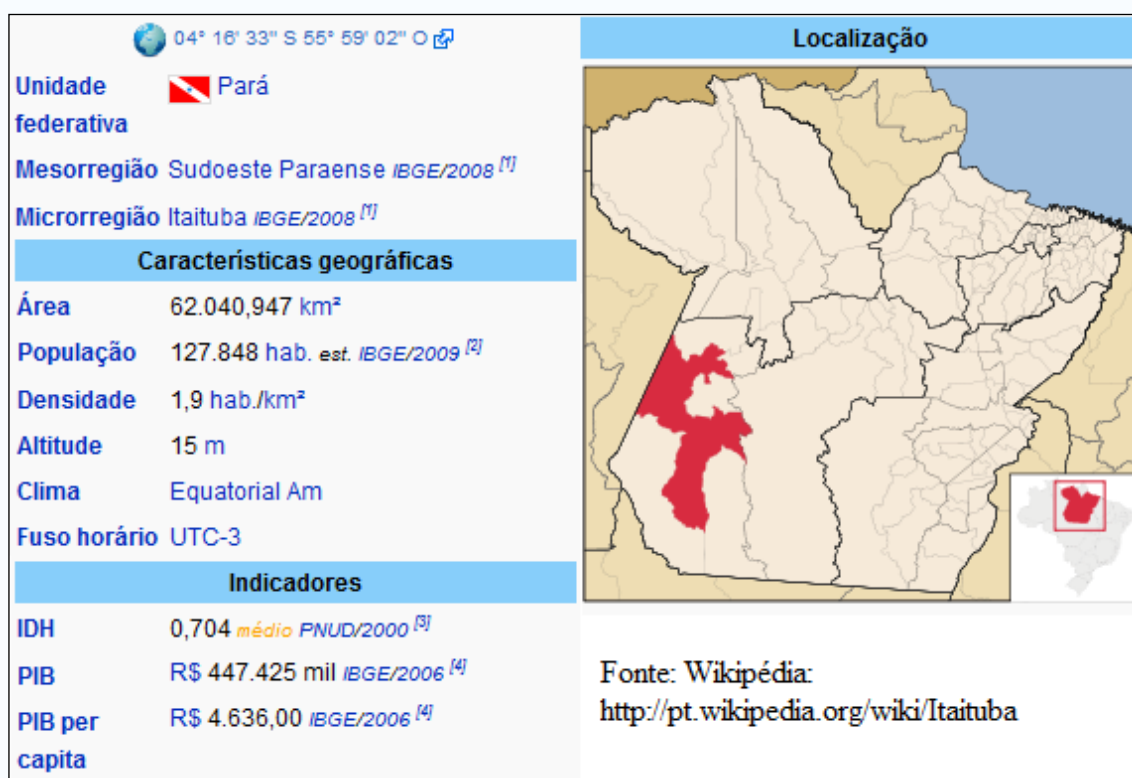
04° 16' 33" S 55° 59' 02" O

| | |
|---|---|
| Unidade federativa | Pará |
| Mesorregião | Sudoeste Paraense IBGE/2008 [1] |
| Microrregião | Itaituba IBGE/2008 [1] |

Características geográficas

| | |
|---|---|
| Área | 62.040,947 km² |
| População | 127.848 hab. est. IBGE/2009 [2] |
| Densidade | 1,9 hab./km² |
| Altitude | 15 m |
| Clima | Equatorial Am |
| Fuso horário | UTC-3 |

Indicadores

| | |
|---|---|
| IDH | 0,704 médio PNUD/2000 [3] |
| PIB | R$ 447.425 mil IBGE/2006 [4] |
| PIB per capita | R$ 4.636,00 IBGE/2006 [4] |

Localização

Fonte: Wikipédia:
http://pt.wikipedia.org/wiki/Itaituba